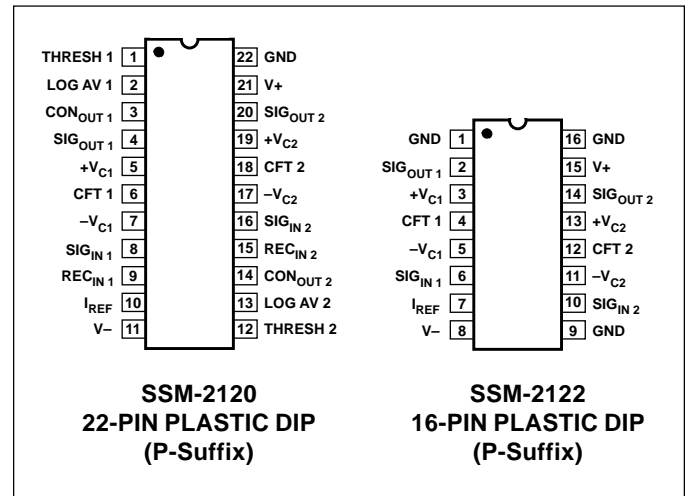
| Pin label | Pin | Pin | Pin label |
|---|---|---|---|
| THRESH 1 | 1 | 22 | GND |
| LOG AV 1 | 2 | 21 | V+ |
| CON$_{OUT\ 1}$ | 3 | 20 | SIG$_{OUT\ 2}$ |
| SIG$_{OUT\ 1}$ | 4 | 19 | +V$_{C2}$ |
| +V$_{C1}$ | 5 | 18 | CFT 2 |
| CFT 1 | 6 | 17 | –V$_{C2}$ |
| –V$_{C1}$ | 7 | 16 | SIG$_{IN\ 2}$ |
| SIG$_{IN\ 1}$ | 8 | 15 | REC$_{IN\ 2}$ |
| REC$_{IN\ 1}$ | 9 | 14 | CON$_{OUT\ 2}$ |
| I$_{REF}$ | 10 | 13 | LOG AV 2 |
| V– | 11 | 12 | THRESH 2 |

SSM-2120
22-PIN PLASTIC DIP
(P-Suffix)

| Pin label | Pin | Pin | Pin label |
|---|---|---|---|
| GND | 1 | 16 | GND |
| SIG$_{OUT\ 1}$ | 2 | 15 | V+ |
| +V$_{C1}$ | 3 | 14 | SIG$_{OUT\ 2}$ |
| CFT 1 | 4 | 13 | +V$_{C2}$ |
| –V$_{C1}$ | 5 | 12 | CFT 2 |
| SIG$_{IN\ 1}$ | 6 | 11 | –V$_{C2}$ |
| I$_{REF}$ | 7 | 10 | SIG$_{IN\ 2}$ |
| V– | 8 | 9 | GND |

SSM-2122
16-PIN PLASTIC DIP
(P-Suffix)